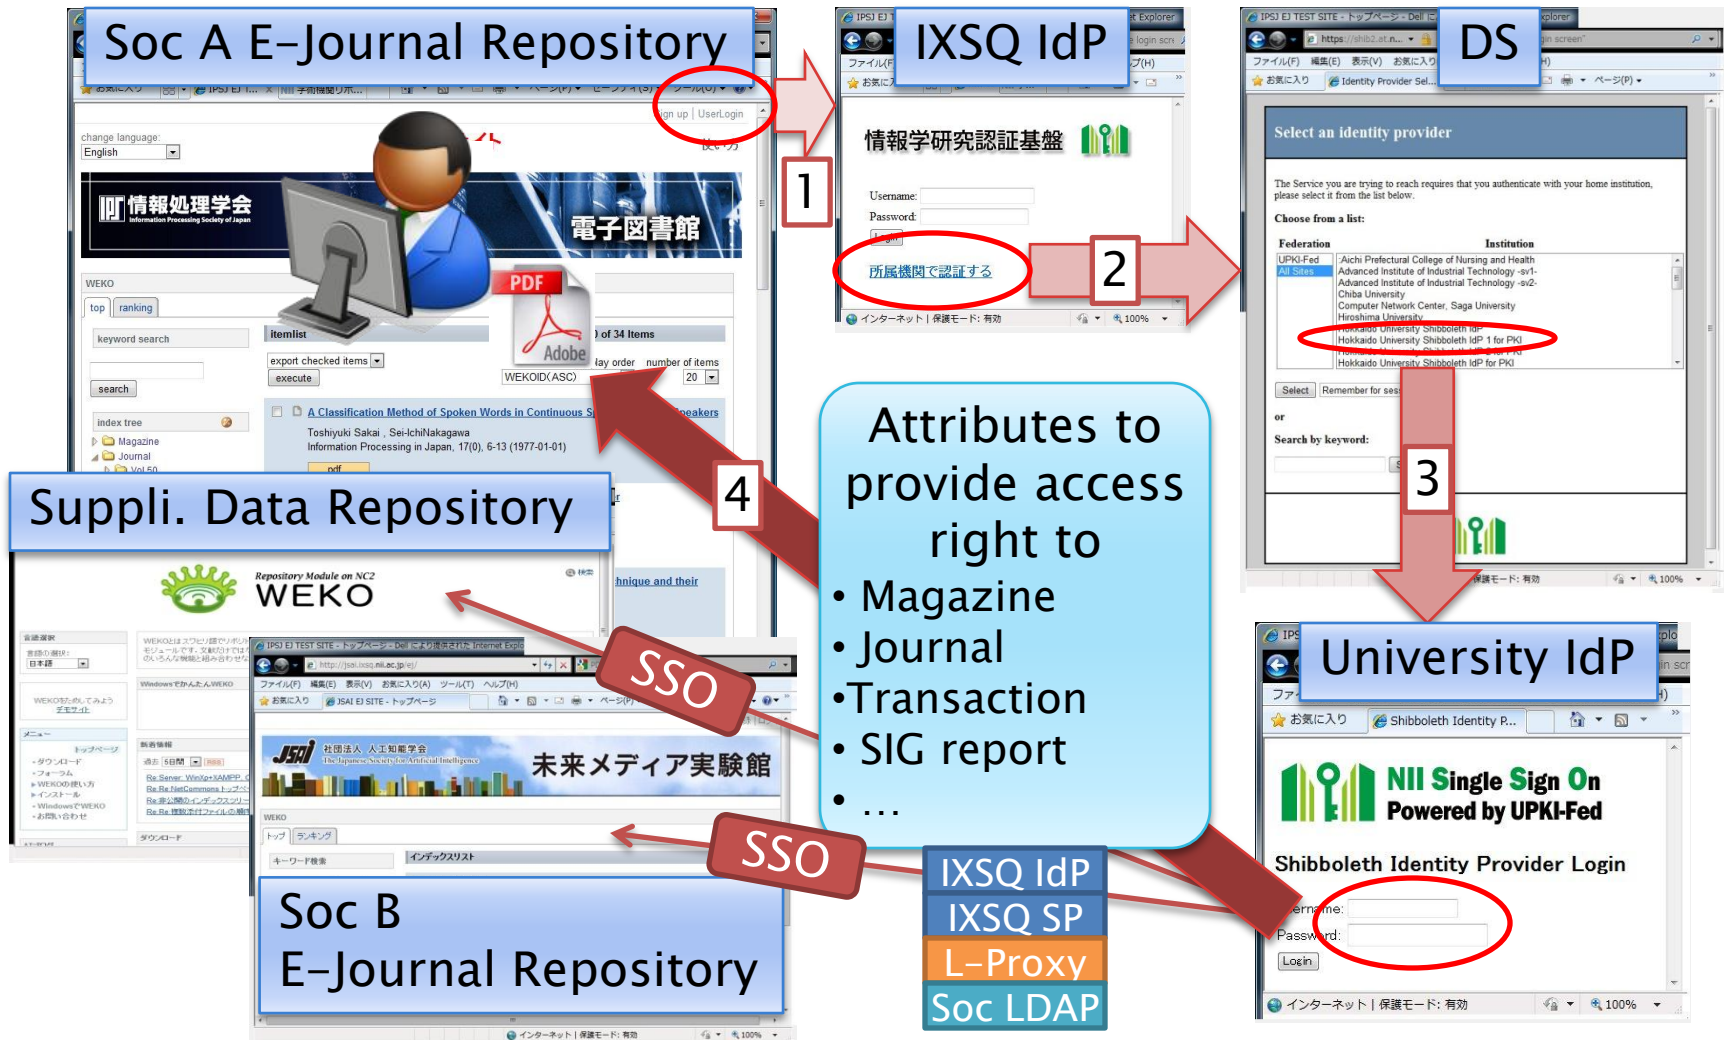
Soc A E-Journal Repository

change language:
English
sign up | UserLogin

情報処理学会
Information Processing Society of Japan
電子図書館

WEKO
top
ranking
keyword search
search
index tree
Magazine
Journal
Vol.60
itemlist
of 34 Items
export checked items
execute
display order
number of items
WEKOID(ASC)
20
A Classification Method of Spoken Words in Continuous Speakers
Toshiyuki Sakai , Sei-IchiNakagawa
Information Processing in Japan, 17(0), 6-13 (1977-01-01)
pdf

PDF
Adobe

IXSQ IdP
ファイル(F)
お気に入り
情報学研究認証基盤
Username:
Password:
Login
所属機関で認証する
インターネット | 保護モード: 有効
100%

1

2

DS
IPSJ EJ TEST SITE - トップページ - Dell
https://shib2.at.n...
ファイル(F) 編集(E) 表示(V) お気に入り
お気に入り
Identity Provider Sel...
ページ(P)
Select an identity provider
The Service you are trying to reach requires that you authenticate with your home institution, please select it from the list below.
Choose from a list:
Federation
Institution
UPKI-Fed
All Sites
Aichi Prefectural College of Nursing and Health
Advanced Institute of Industrial Technology -sv1-
Advanced Institute of Industrial Technology -sv2-
Chiba University
Computer Network Center, Saga University
Hiroshima University
Hokkaido University Shibboleth IdP
Hokkaido University Shibboleth IdP 1 for PKI
Hokkaido University Shibboleth IdP for PKI
Select
Remember for ses
or
Search by keyword:
保護モード: 有効
100%

3

4

Attributes to provide access right to
• Magazine
• Journal
•Transaction
• SIG report
• …

Suppli. Data Repository
Repository Module on NC2
WEKO
hnique and their

SSO

SSO

IPSJ EJ TEST SITE - トップページ
http://jsai.ixsq.nii.ac.jp/ej/
ファイル(F) 編集(E) 表示(V) お気に入り(A) ツール(T) ヘルプ(H)
お気に入り
JSAI EJ SITE - トップページ
社団法人 人工知能学会
The Japanese Society for Artificial Intelligence
未来メディア実験館
WEKO
トップ
ランキング
キーワード検索
インデックスリスト
インターネット | 保護モード: 有効
100%

Soc B
E-Journal Repository

IXSQ IdP
IXSQ SP
L-Proxy
Soc LDAP

University IdP
お気に入り
Shibboleth Identity P...
NII Single Sign On
Powered by UPKI-Fed
Shibboleth Identity Provider Login
Username:
Password:
Login
インターネット | 保護モード: 有効
100%